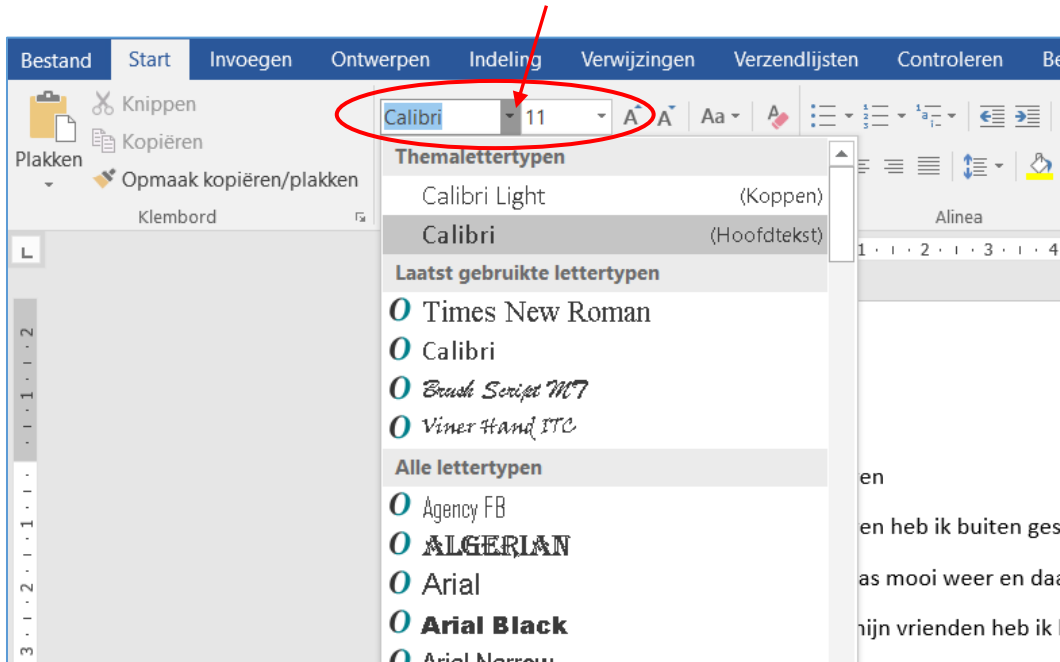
Bestand Start Invoegen Ontwerpen Indeling Verwijzingen Verzendlijsten Controleren Be

Knippen
Kopiëren
Plakken
Opmaak kopiëren/plakken
Klembord

Calibri 11 A A Aa

Themalettertypen
Calibri Light (Koppen)
Calibri (Hoofdtekst)
Laatst gebruikte lettertypen
Times New Roman
Calibri
Brush Script MT
Viner Hand ITC
Alle lettertypen
Agency FB
ALGERIAN
Arial
Arial Black
Arial Narrow

Alinea

en
en heb ik buiten ges
as mooi weer en daa
mijn vrienden heb ik